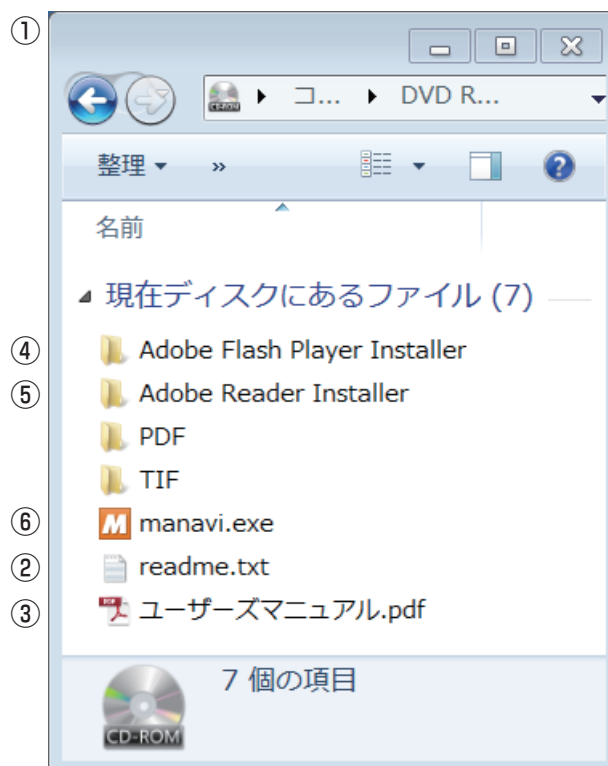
①

CD-ROM ▸ コ... ▸ DVD R...

整理 ▾ »

名前

現在ディスクにあるファイル (7)

④ Adobe Flash Player Installer
⑤ Adobe Reader Installer
PDF
TIF
⑥ manavi.exe
② readme.txt
③ ユーザーズマニュアル.pdf

7 個の項目

CD-ROM